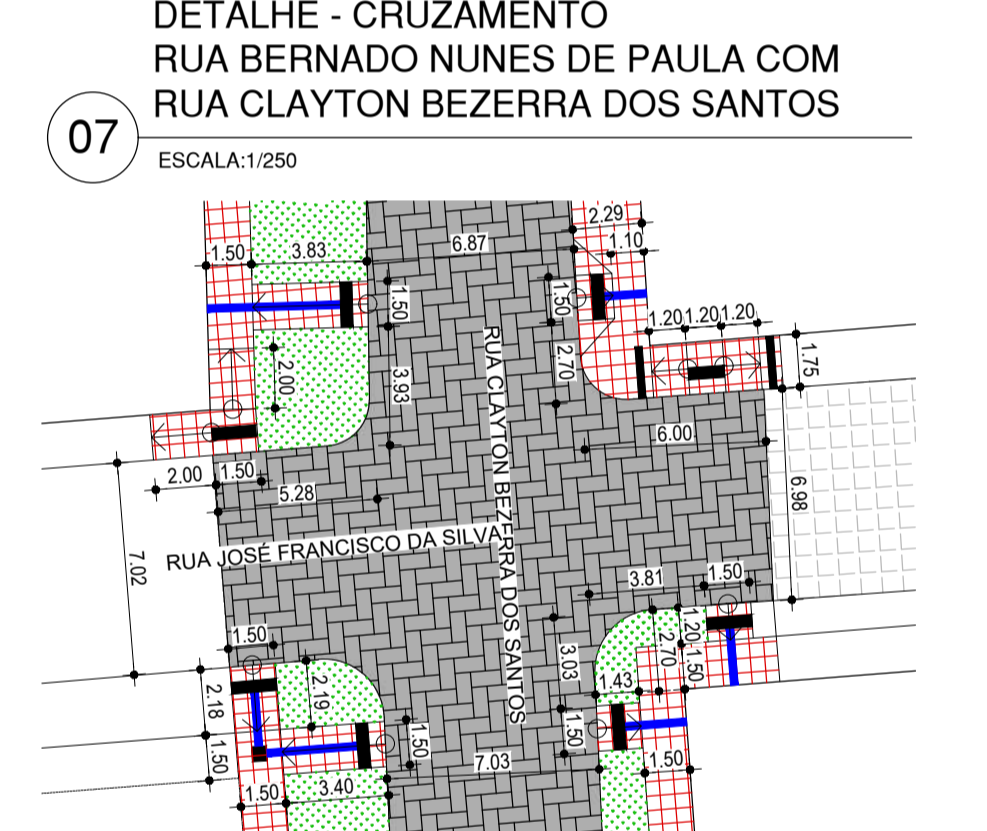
DETALHE - CRUZAMENTO
RUA BERNADO NUNES DE PAULA COM
RUA CLAYTON BEZERRA DOS SANTOS

07

ESCALA:1/250

2.29
1.10
1.50
3.83
6.87
1.50
1.50
1.20 1.20 1.20
2.00
3.93
2.70
1.75
6.00
2.00
1.50
5.28
6.98
RUA CLAYTON BEZERRA DOS SANTOS
RUA JOSÉ FRANCISCO DA SILVA
7.02
3.81
1.50
1.50
1.20
2.70
1.50
3.03
2.18
2.19
1.43
1.50
1.50
1.50
7.03
1.50
1.50
3.40